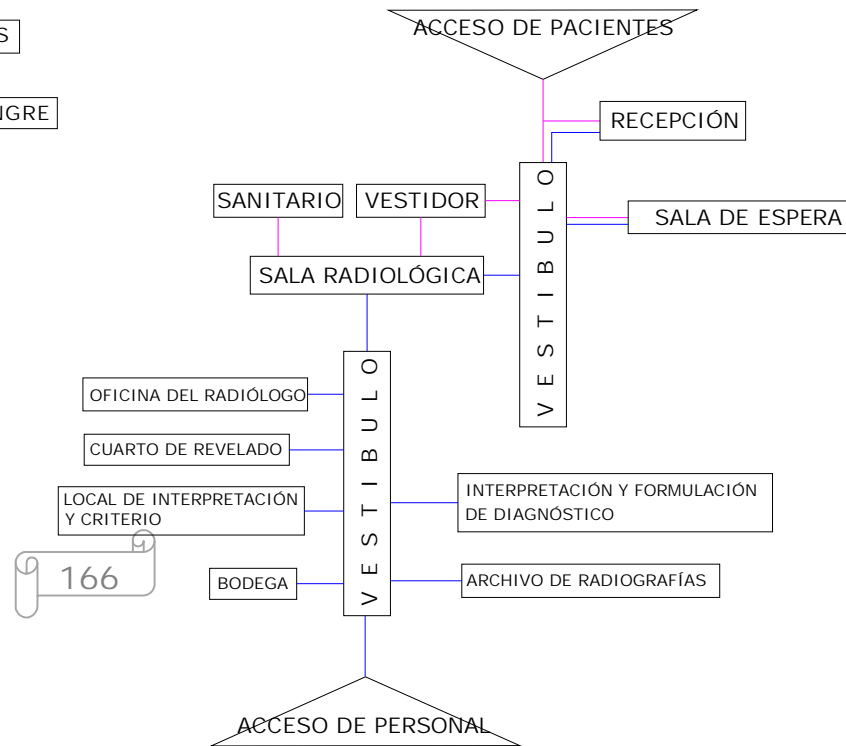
S

IGRE

ACCESO DE PACIENTES

RECEPCIÓN

SANITARIO

VESTIDOR

V E S T I B U L O

SALA DE ESPERA

SALA RADIOLÓGICA

V E S T I B U L O

OFICINA DEL RADIÓLOGO

CUARTO DE REVELADO

LOCAL DE INTERPRETACIÓN Y CRITERIO

INTERPRETACIÓN Y FORMULACIÓN DE DIAGNÓSTICO

166

BODEGA

ARCHIVO DE RADIOGRAFÍAS

ACCESO DE PERSONAL